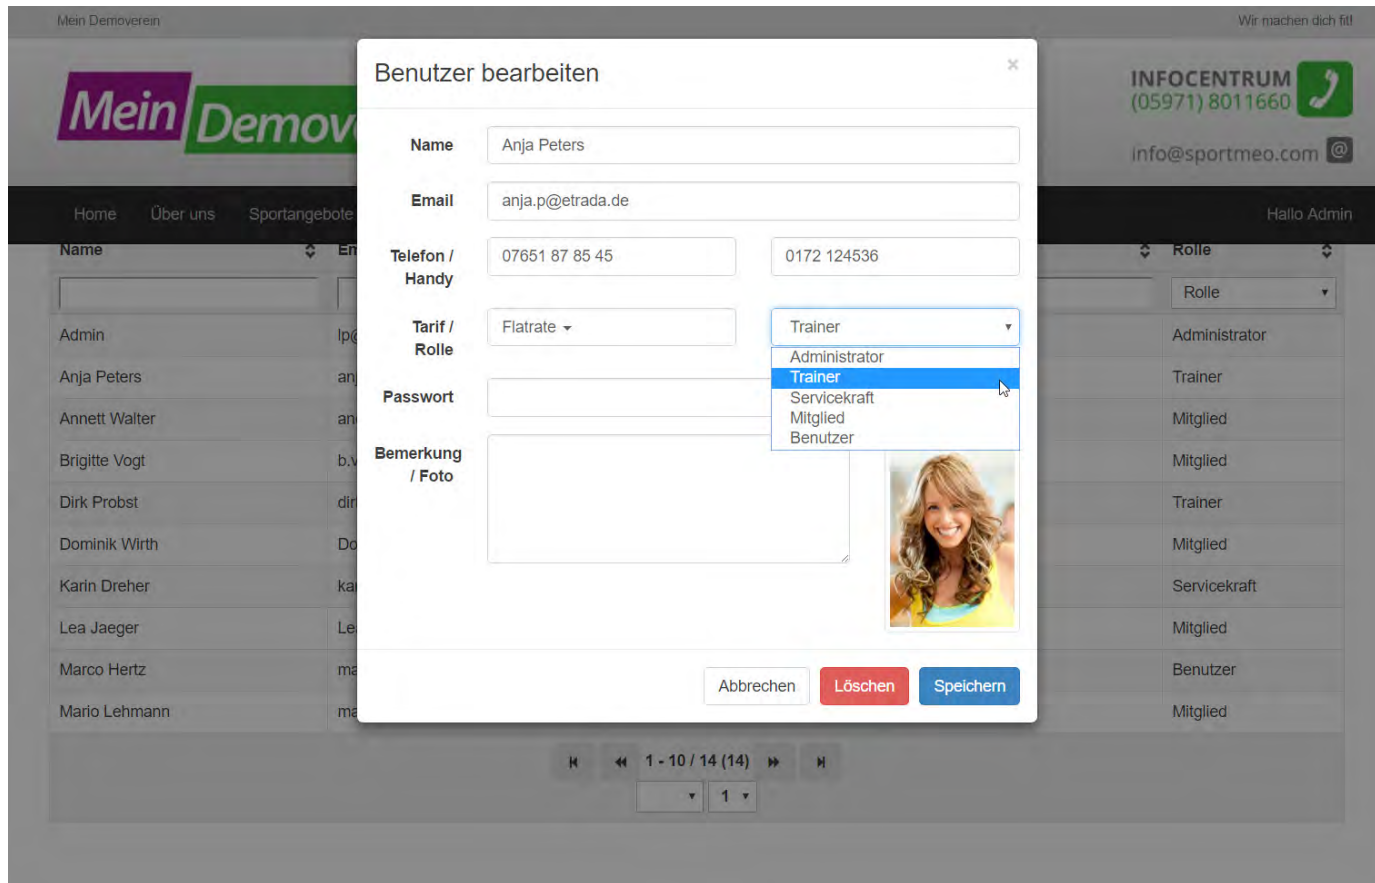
Mein Demoverein

Wir machen dich fit!

Mein Demov

INFOCENTRUM
(05971) 8011660

info@sportmeo.com @

Home Über uns Sportangebote

Hallo Admin

Benutzer bearbeiten

×

Name Anja Peters

Email anja.p@etrada.de

Telefon / Handy 07651 87 85 45 0172 124536

Tarif / Rolle Flatrate Trainer

Administrator
Trainer
Servicekraft
Mitglied
Benutzer

Passwort

Bemerkung / Foto

Abbrechen Löschen Speichern

| Name | Em | Rolle |
|---|---|---|
| | | Rolle |
| Admin | lp@ | Administrator |
| Anja Peters | an | Trainer |
| Annett Walter | an | Mitglied |
| Brigitte Vogt | b.v | Mitglied |
| Dirk Probst | dir | Trainer |
| Dominik Wirth | Do | Mitglied |
| Karin Dreher | ka | Servicekraft |
| Lea Jaeger | Le | Mitglied |
| Marco Hertz | ma | Benutzer |
| Mario Lehmann | ma | Mitglied |

1 - 10 / 14 (14)

1